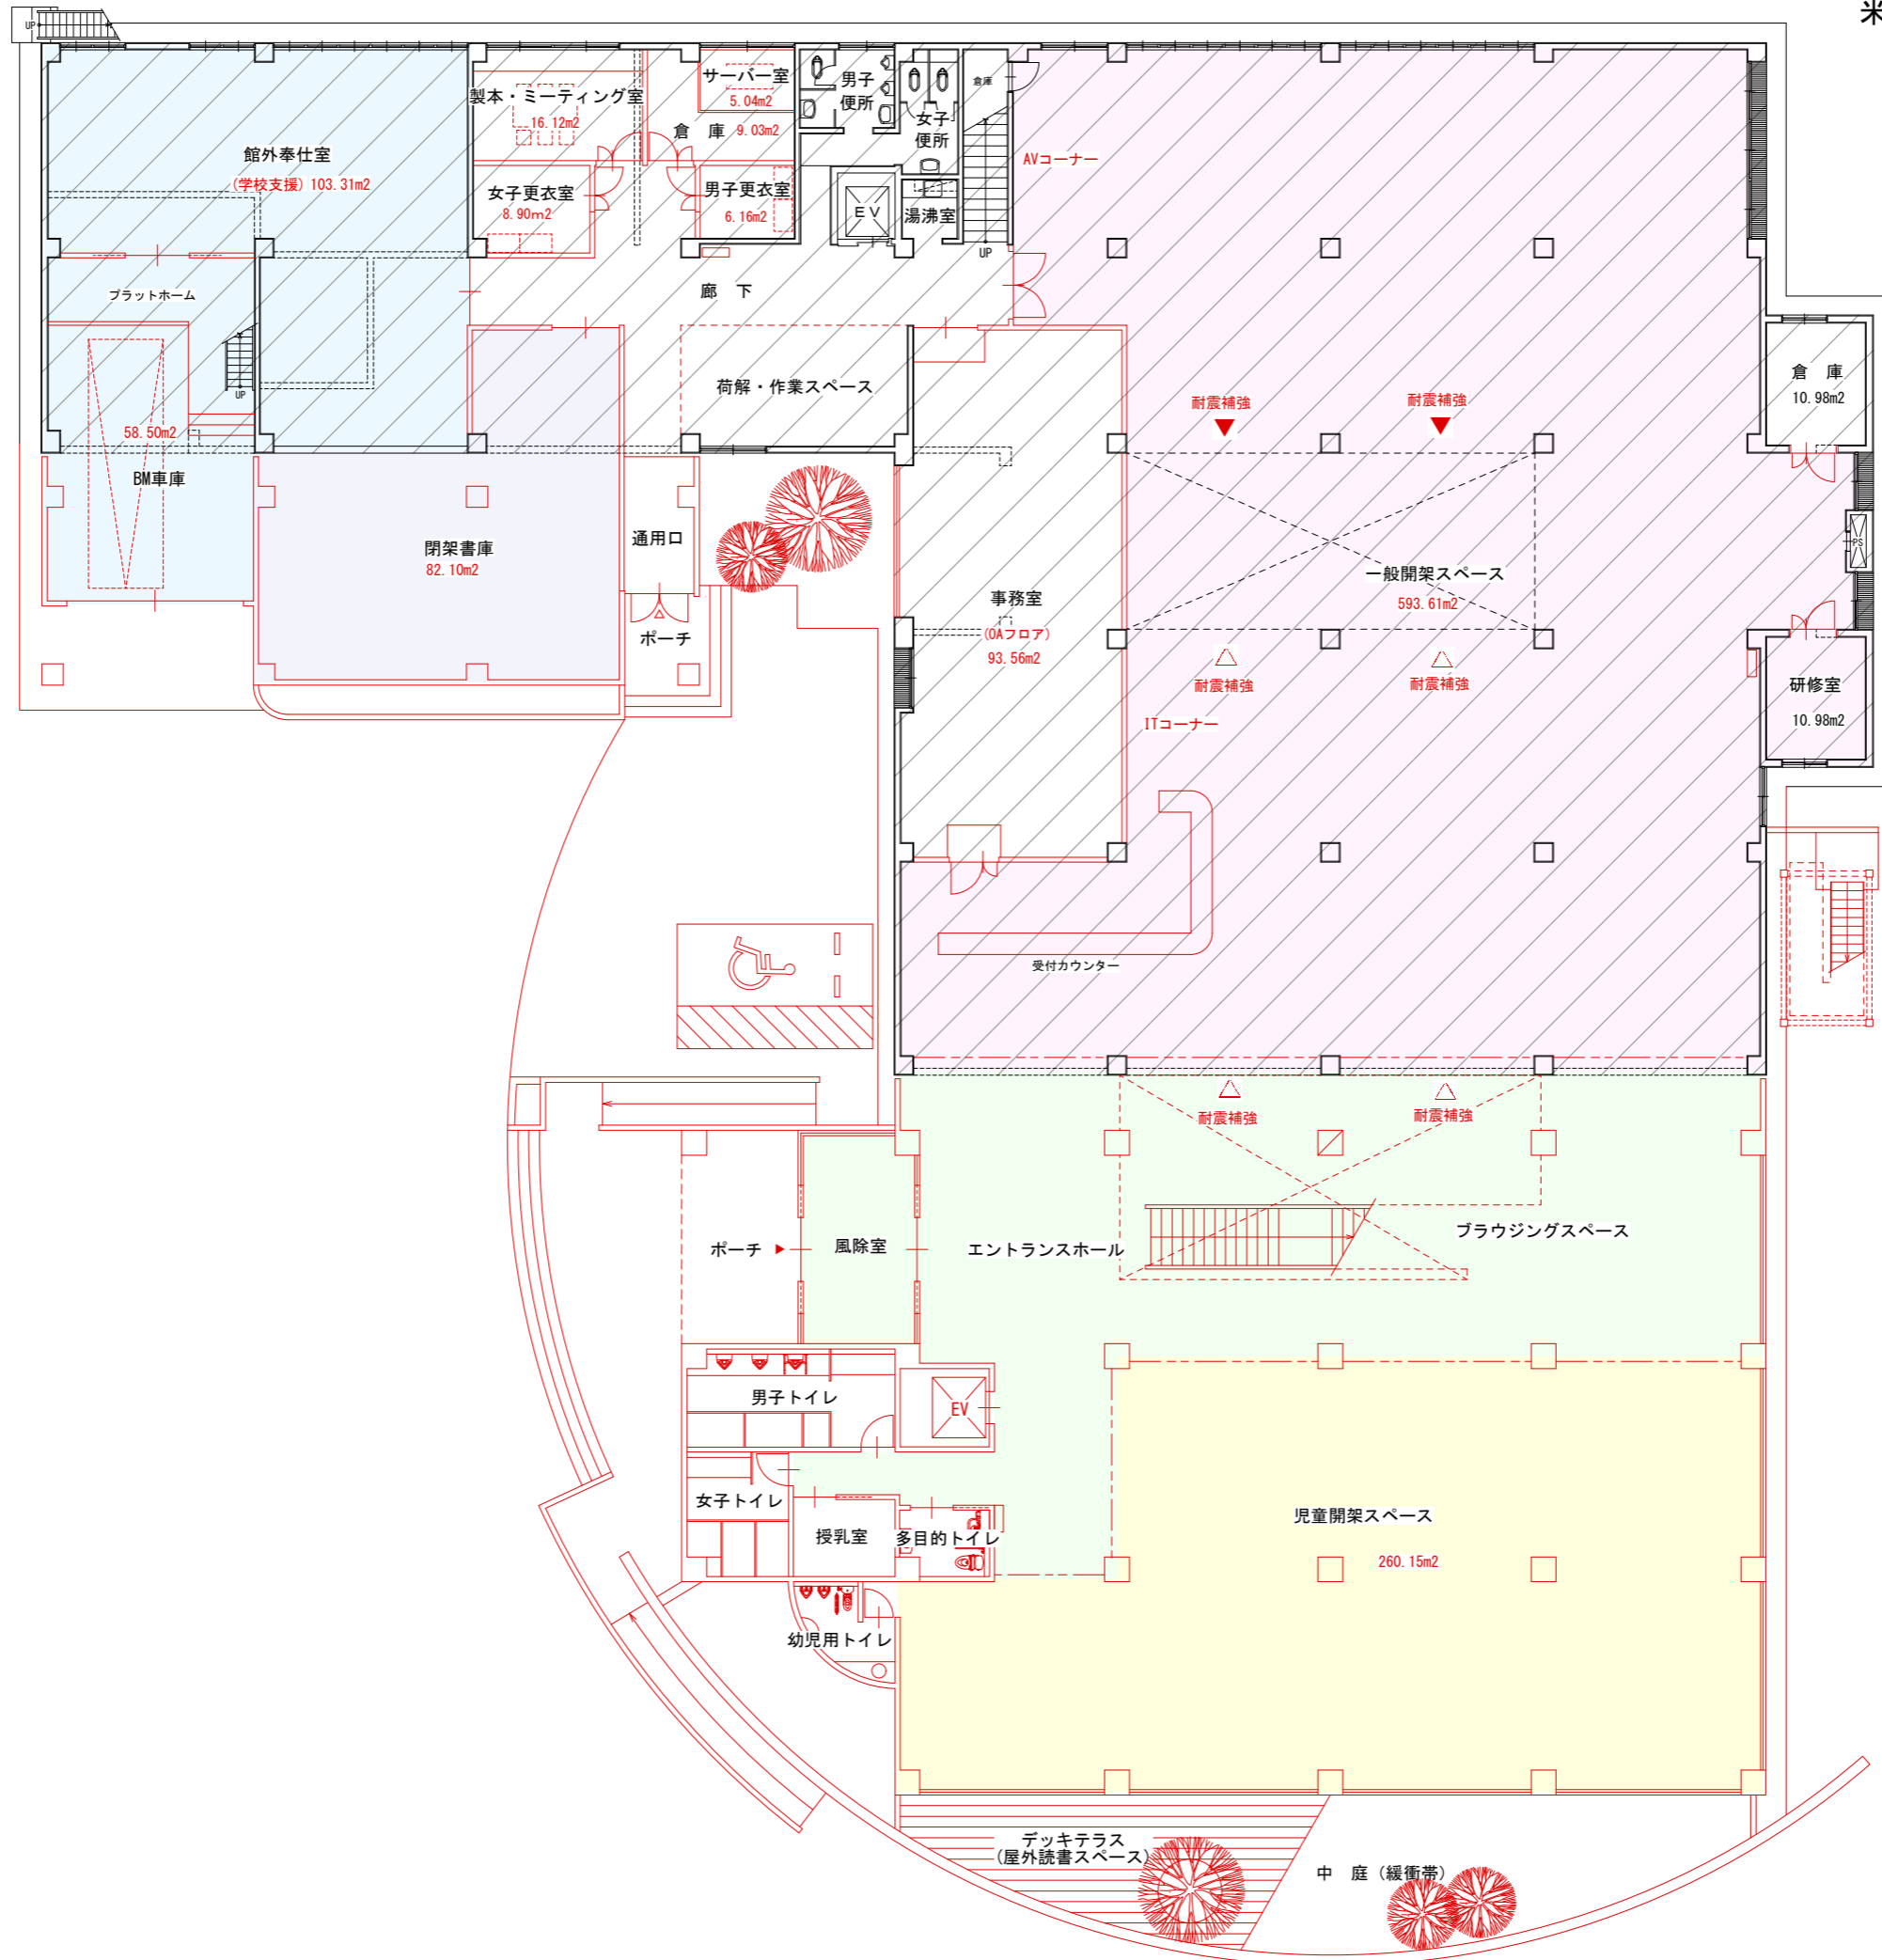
UP
米
館外奉仕室
（学校支援）103.31m2
製本・ミーティング室
16.12m2
サーバー室
5.04m2
倉　庫 9.03m2
男子便所
女子便所
倉庫
女子更衣室
8.90m2
男子更衣室
6.16m2
EV
湯沸室
UP
AVコーナー
プラットホーム
UP
廊　下
荷解・作業スペース
58.50m2
BM車庫
閉架書庫
82.10m2
通用口
ポーチ
事務室
（OAフロア）
93.56m2
倉　庫
10.98m2
耐震補強
耐震補強
一般開架スペース
593.61m2
PS
耐震補強
耐震補強
研修室
10.98m2
ITコーナー
受付カウンター
耐震補強
耐震補強
ブラウジングスペース
ポーチ
風除室
エントランスホール
男子トイレ
EV
女子トイレ
授乳室
多目的トイレ
児童開架スペース
260.15m2
幼児用トイレ
デッキテラス
（屋外読書スペース）
中　庭（緩衝帯）